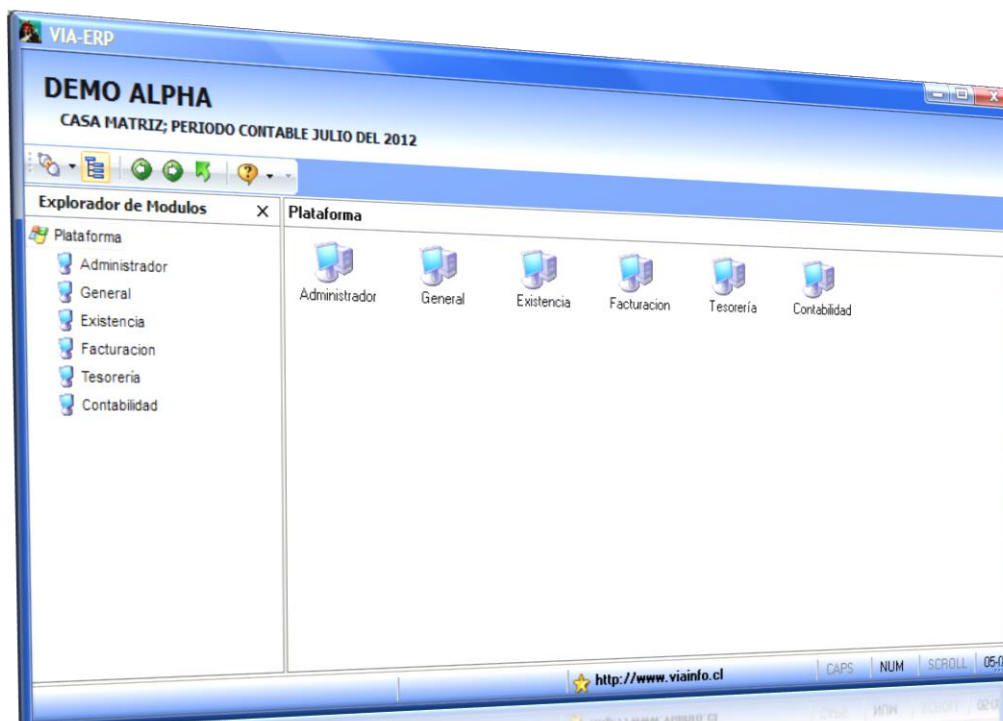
VIA-ERP

DEMO ALPHA

CASA MATRIZ; PERIODO CONTABLE JULIO DEL 2012

Explorador de Modulos ×

Plataforma
Administrador
General
Existencia
Facturacion
Tesoreria
Contabilidad

Plataforma

Administrador
General
Existencia
Facturacion
Tesorería
Contabilidad

http://www.viainfo.cl
CAPS
NUM
SCROLL
05-0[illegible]